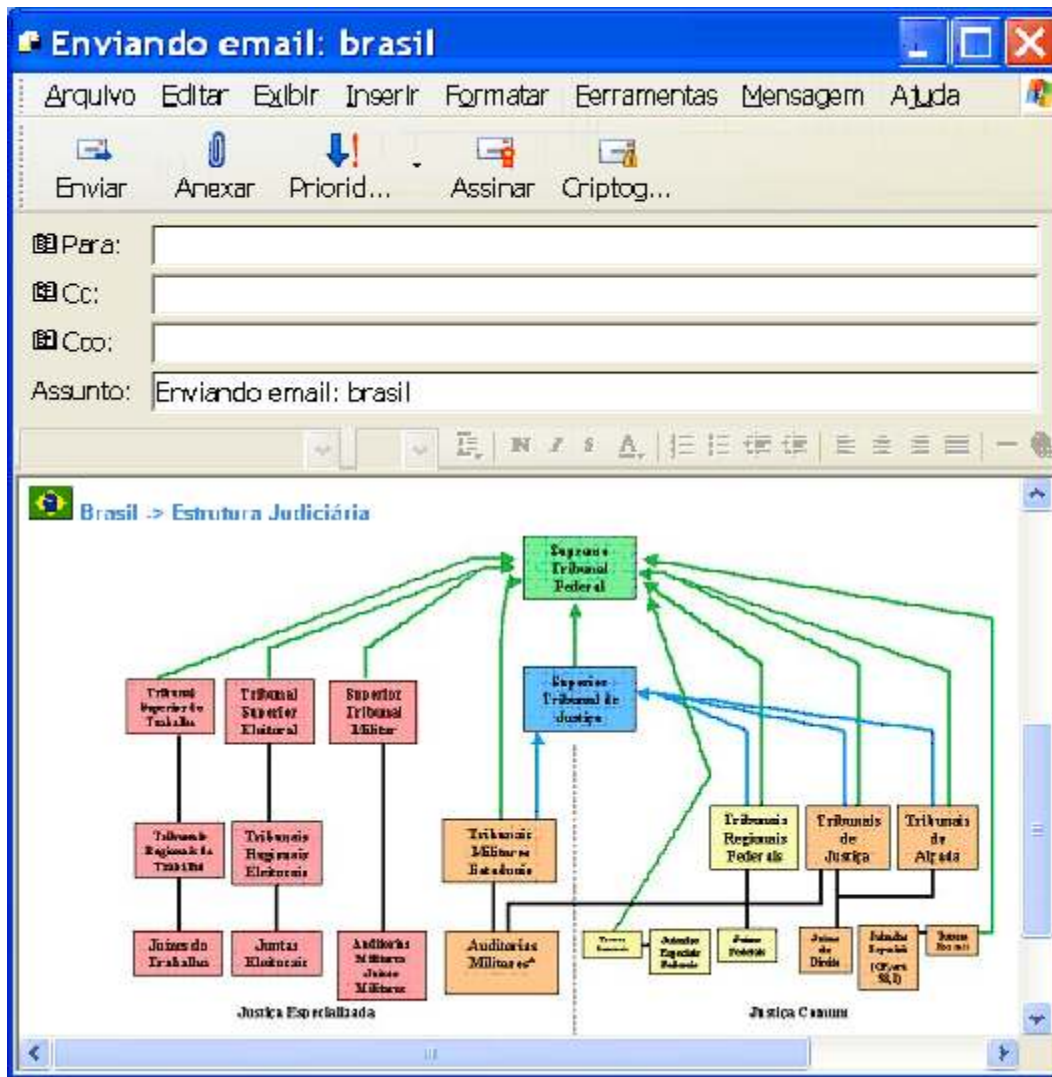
Enviando email: brasil

Arquivo Editar Exibir Inserir Formatar Ferramentas Mensagem Ajuda

Enviar Anexar Priorid... Assinar Criptog...

Para:

Cc:

Cco:

Assunto: Enviando email: brasil

Brasil -> Estrutura Judiciária

Supremo Tribunal Federal

Superior Tribunal de Justiça

Tribunal Superior do Trabalho

Tribunal Superior Eleitoral

Superior Tribunal Militar

Tribunais Regionais do Trabalho

Tribunais Regionais Eleitorais

Tribunais Militares Estaduais

Tribunais Regionais Federais

Tribunais de Justiça

Tribunais de Alçada

Juízes do Trabalho

Juntas Eleitorais

Auditorias Militares Juízes Militares

Auditorias Militares

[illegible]

Juizados Especiais Federais

Juízes Federais

Juízes de Direito

Juizados Especiais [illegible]

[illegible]

Justiça Especializada

Justiça Comum